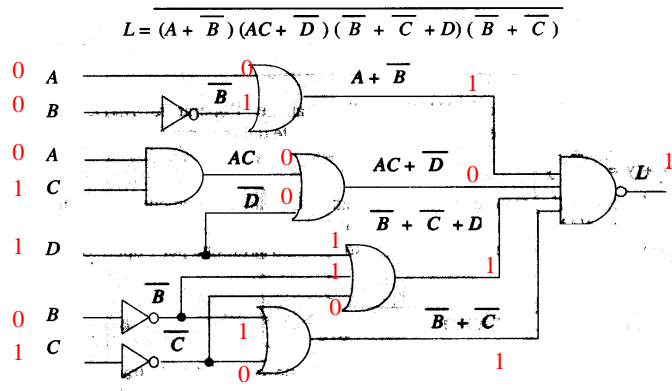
$L = \overline{(A+\overline{B})(AC+\overline{D})(\overline{B}+\overline{C}+D)(\overline{B}+\overline{C})}$

0 A
0 B
0
$\overline{B}$
1
$A+\overline{B}$
1
0 A
1 C
AC
0
0
$\overline{D}$
$AC+\overline{D}$
0
L
1
$\overline{B}+\overline{C}+D$
1 D
1
1
1
0
0 B
1 C
$\overline{B}$
$\overline{C}$
1
0
$\overline{B}+\overline{C}$
1